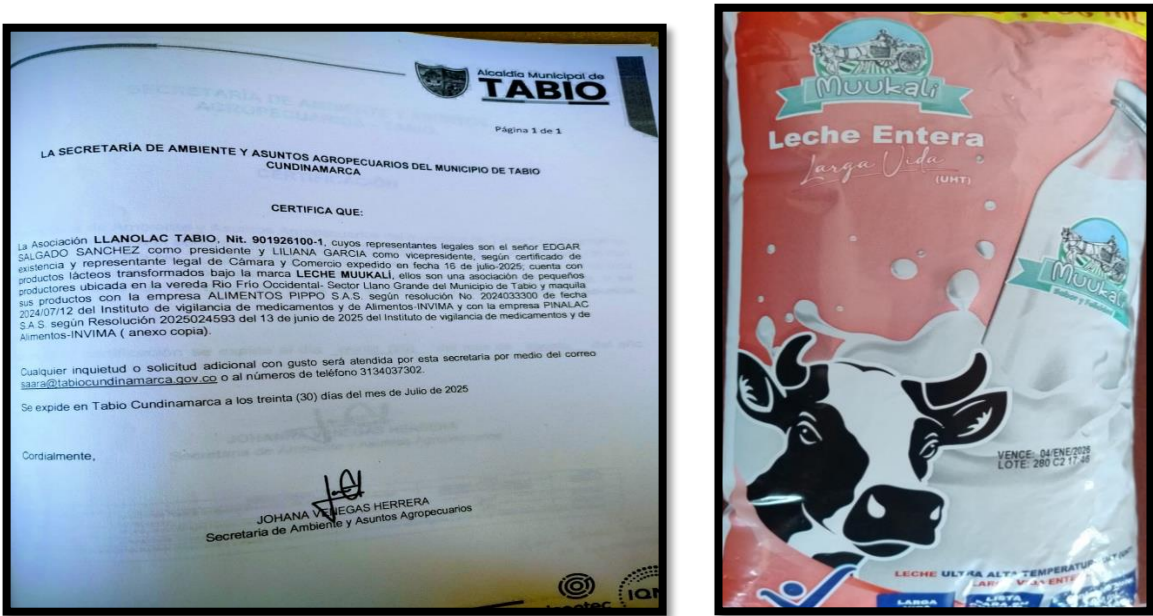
Alcaldía Municipal de
TABIO

Página 1 de 1

LA SECRETARÍA DE AMBIENTE Y ASUNTOS AGROPECUARIOS DEL MUNICIPIO DE TABIO CUNDINAMARCA

CERTIFICA QUE:

La Asociación LLANOLAC TABIO, Nit. 901926100-1, cuyos representantes legales son el señor EDGAR SALGADO SANCHEZ como presidente y LILIANA GARCIA como vicepresidente, según certificado de existencia y representante legal de Cámara y Comercio expedido en fecha 16 de julio 2025; cuenta con productos lácteos transformados bajo la marca LECHE MUUKALI, ellos son una asociación de pequeños productores ubicada en la vereda Rio Frío Occidental- Sector Llano Grande del Municipio de Tabio y maquila sus productos con la empresa ALIMENTOS PIPPO S.A.S. según resolución No. 2024033300 de fecha 2024/07/12 del Instituto de vigilancia de medicamentos y de Alimentos-INVIMA y con la empresa PINALAC S.A.S. según Resolución 2025024593 del 13 de junio de 2025 del Instituto de vigilancia de medicamentos y de Alimentos-INVIMA ( anexo copia).

Cualquier inquietud o solicitud adicional con gusto será atendida por esta secretaria por medio del correo saara@tabiocundinamarca.gov.co o al números de teléfono 3134037302.

Se expide en Tabio Cundinamarca a los treinta (30) días del mes de Julio de 2025

Cordialmente,

JOHANA VENEGAS HERRERA
Secretaria de Ambiente y Asuntos Agropecuarios

Muukali
Leche Entera
Larga Vida
(UHT)
Muukali
VENCE: 04/ENE/2026
LOTE: 280 C2 17:48
LECHE ULTRA ALTA TEMPERATU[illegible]
LARGA
LISTA